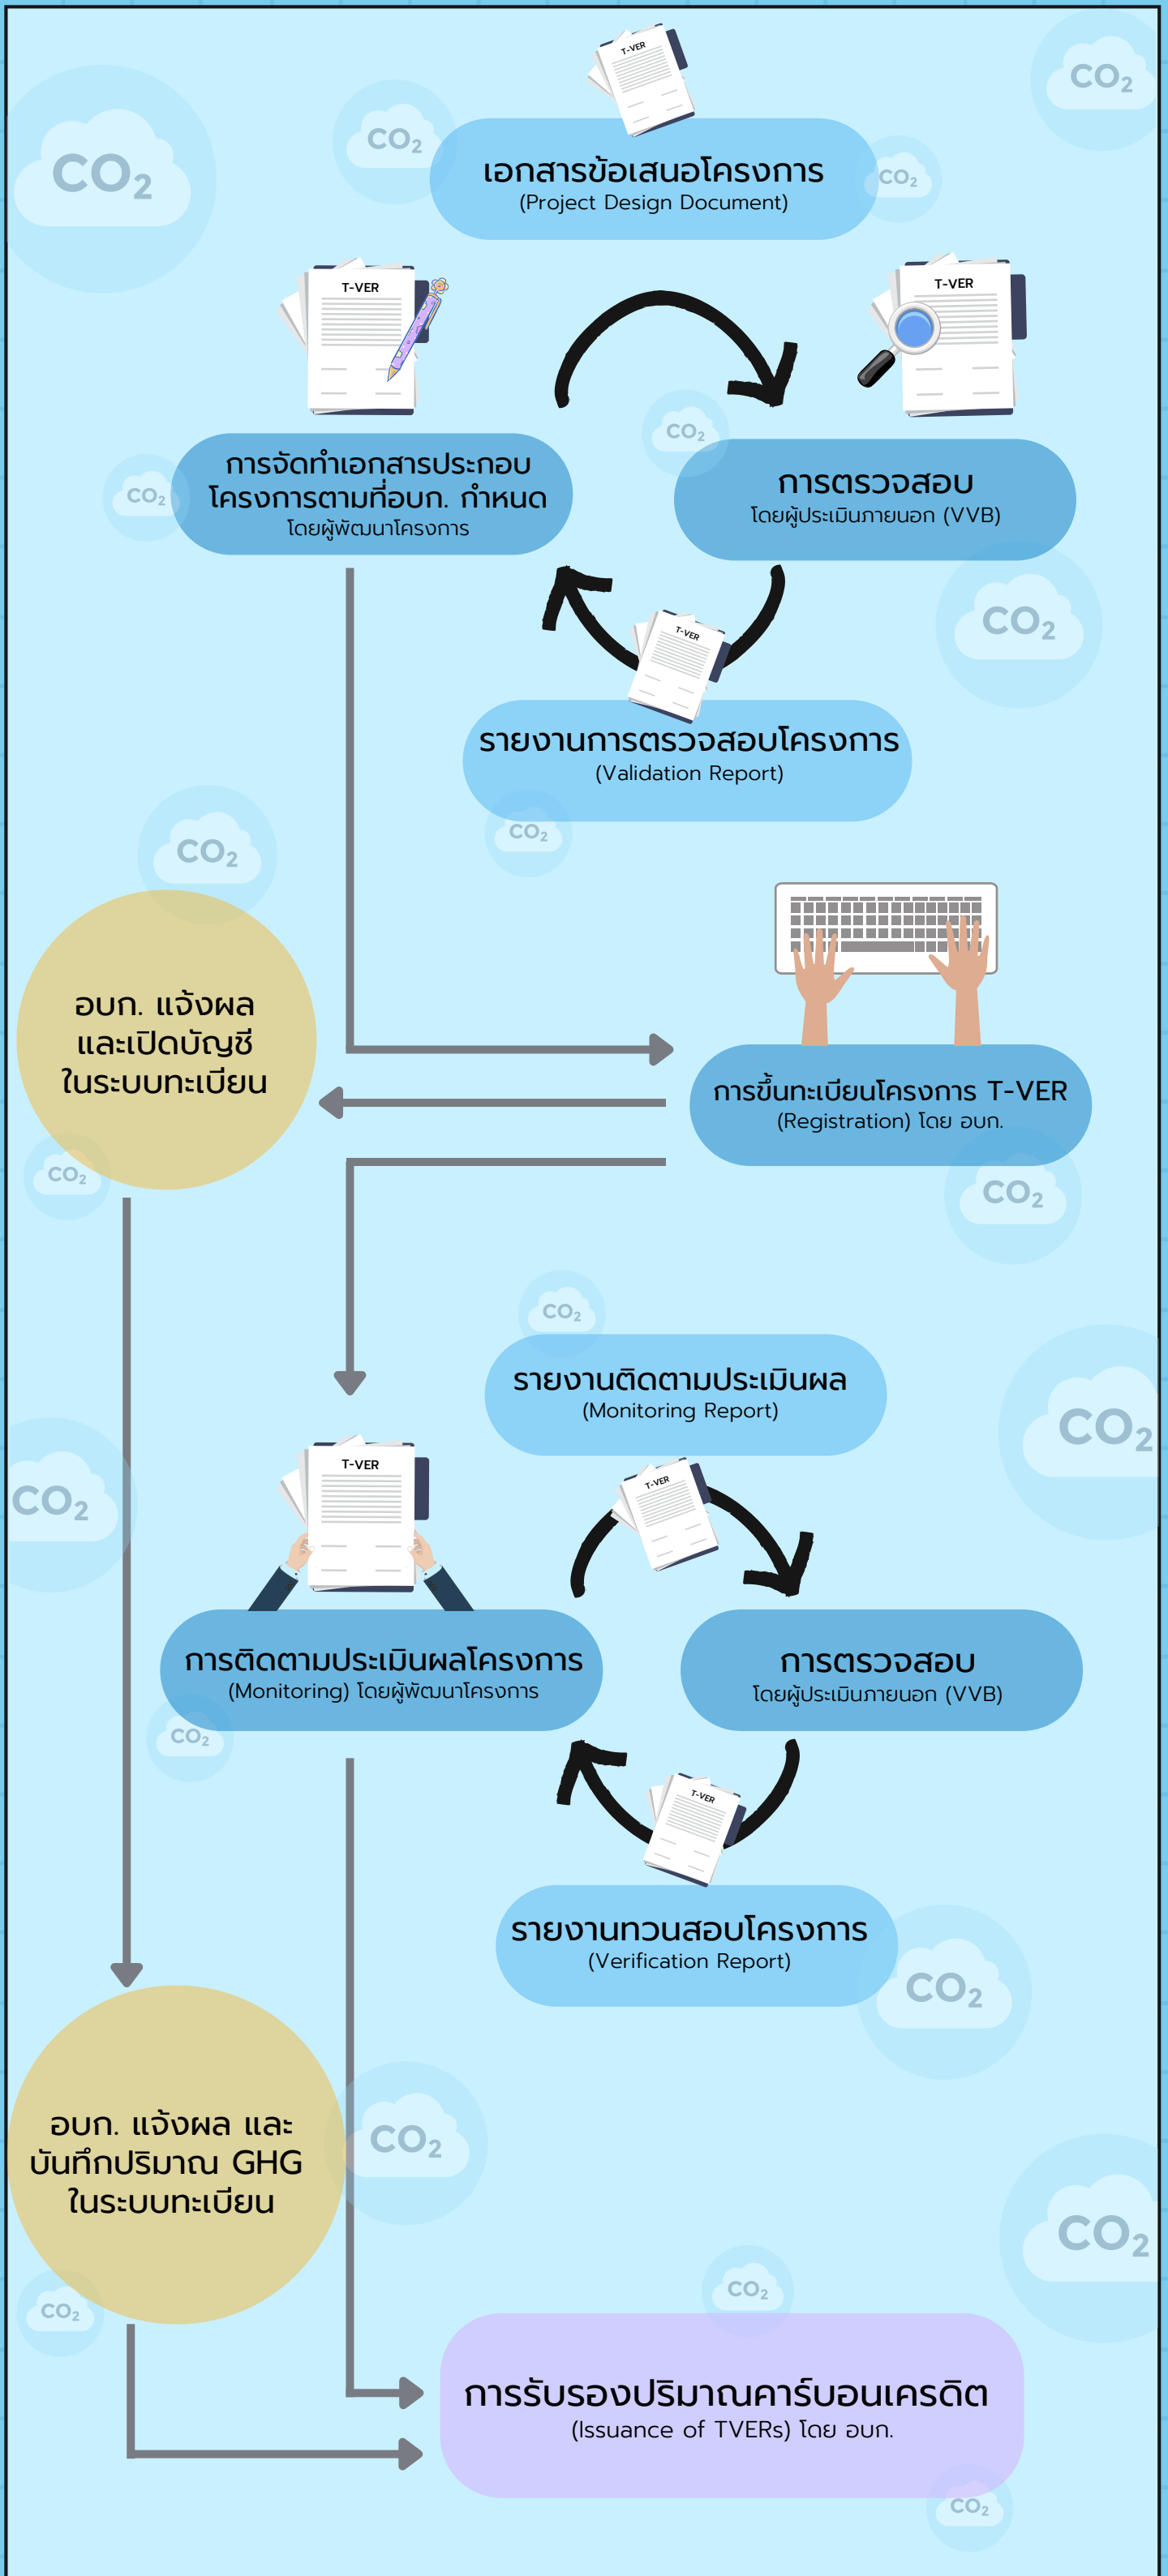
T-VER

เอกสารข้อเสนอโครงการ
(Project Design Document)

T-VER

T-VER

การจัดทำเอกสารประกอบโครงการตามที่อบก. กำหนด
โดยผู้พัฒนาโครงการ

การตรวจสอบ
โดยผู้ประเมินภายนอก (VVB)

T-VER

รายงานการตรวจสอบโครงการ
(Validation Report)

อบก. แจ้งผล และเปิดบัญชี ในระบบทะเบียน

การขึ้นทะเบียนโครงการ T-VER
(Registration) โดย อบก.

รายงานติดตามประเมินผล
(Monitoring Report)

T-VER

T-VER

การติดตามประเมินผลโครงการ
(Monitoring) โดยผู้พัฒนาโครงการ

การตรวจสอบ
โดยผู้ประเมินภายนอก (VVB)

T-VER

รายงานทวนสอบโครงการ
(Verification Report)

อบก. แจ้งผล และ บันทึกปริมาณ GHG ในระบบทะเบียน

การรับรองปริมาณคาร์บอนเครดิต
(Issuance of TVERs) โดย อบก.

$CO_2$ $CO_2$ $CO_2$ $CO_2$ $CO_2$ $CO_2$ $CO_2$ $CO_2$ $CO_2$ $CO_2$ $CO_2$ $CO_2$ $CO_2$ $CO_2$ $CO_2$ $CO_2$ $CO_2$ $CO_2$ $CO_2$ $CO_2$ $CO_2$ $CO_2$